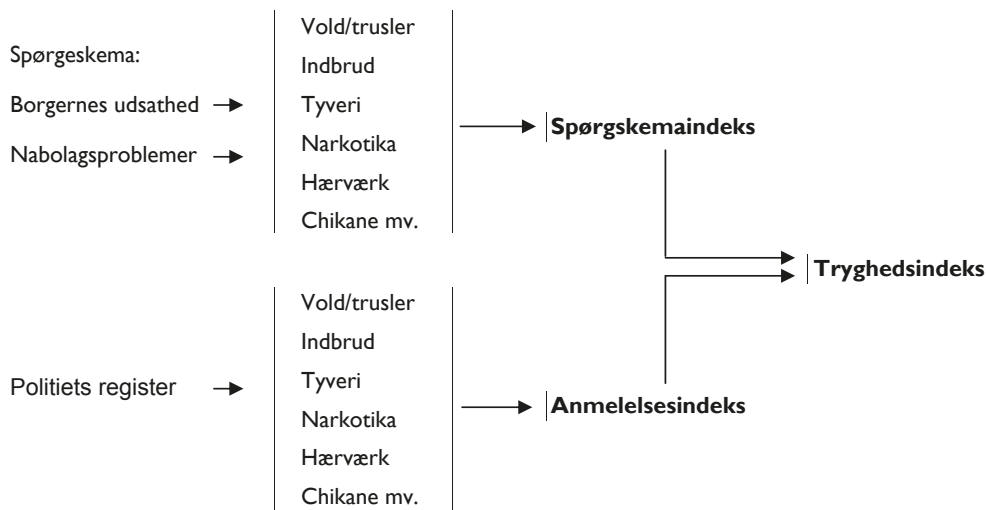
Spørgeskema:

Borgernes udsathed

Nabolagsproblemer

Vold/trusler
Indbrud
Tyveri
Narkotika
Hærværk
Chikane mv.

**Spørgskemaindeks**

**Tryghedsindeks**

Politiets register

Vold/trusler
Indbrud
Tyveri
Narkotika
Hærværk
Chikane mv.

**Anmelelsesindeks**